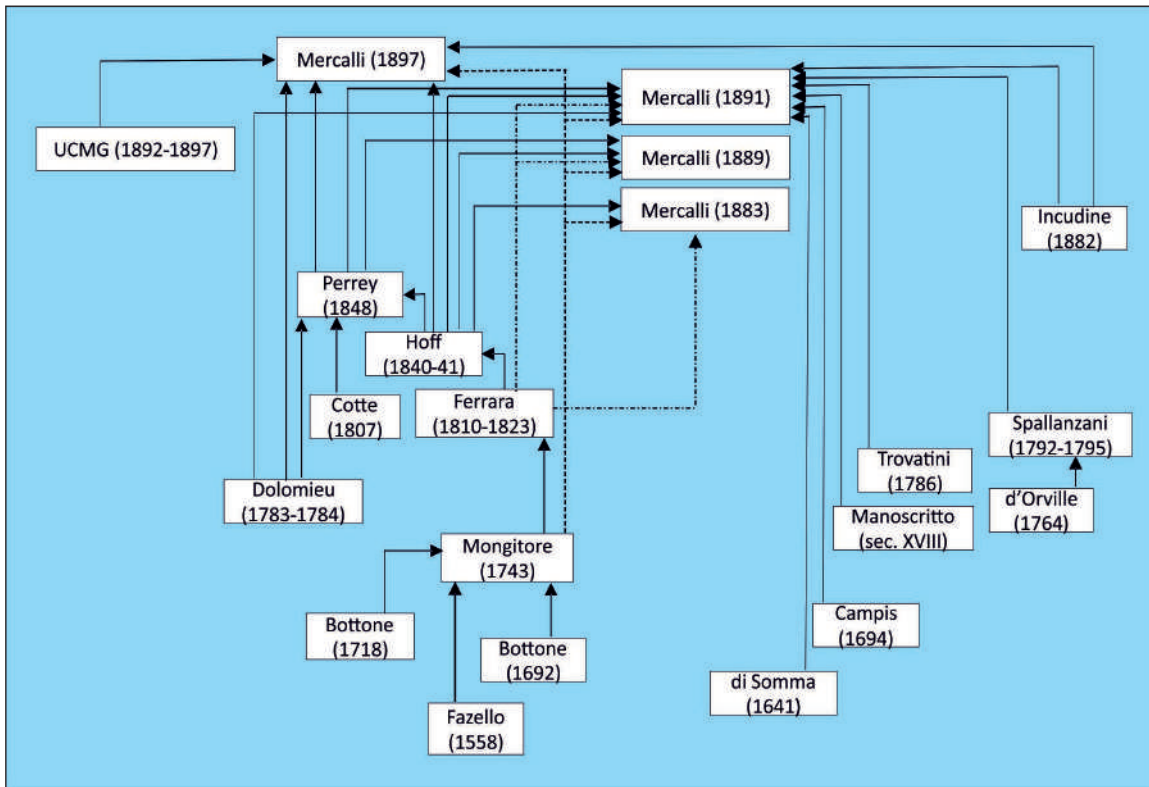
Mercalli (1897)

Mercalli (1891)

Mercalli (1889)

Mercalli (1883)

UCMG (1892-1897)

Incudine (1882)

Perrey (1848)

Hoff (1840-41)

Cotte (1807)

Ferrara (1810-1823)

Spallanzani (1792-1795)

Trovatini (1786)

d'Orville (1764)

Dolomieu (1783-1784)

Manoscritto (sec. XVIII)

Mongitore (1743)

Bottone (1718)

Bottone (1692)

Campis (1694)

di Somma (1641)

Fazello (1558)